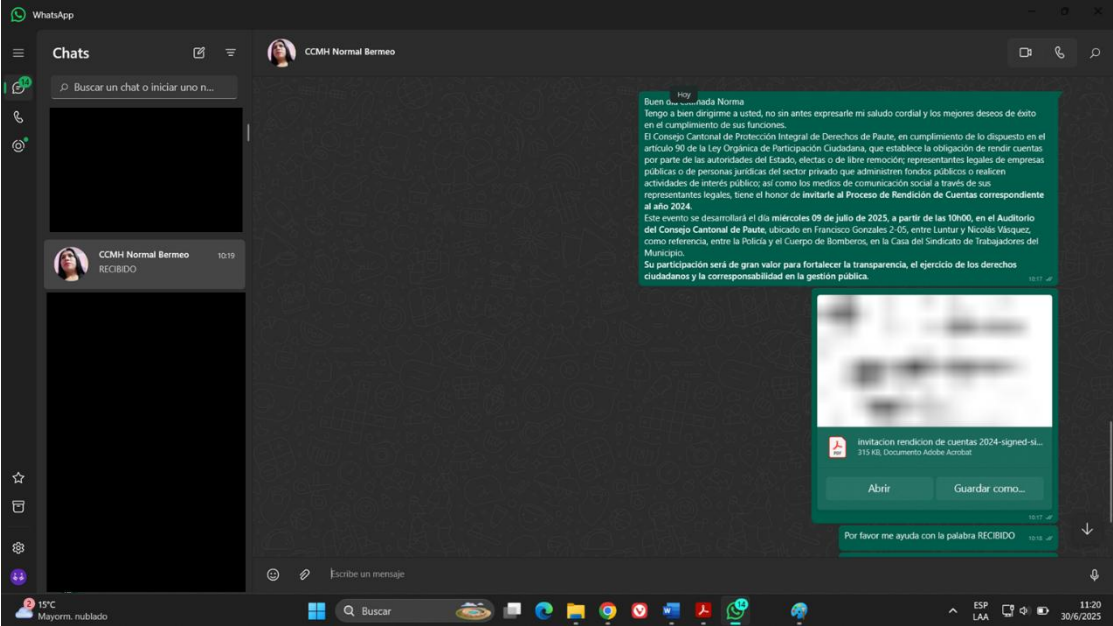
WhatsApp

Chats

Buscar un chat o iniciar uno n...

14

CCMH Normal Bermeo 10:19
RECIBIDO

CCMH Normal Bermeo

Hoy

Buen día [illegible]nada Norma
Tengo a bien dirigirme a usted, no sin antes expresarle mi saludo cordial y los mejores deseos de éxito en el cumplimiento de sus funciones.
El Consejo Cantonal de Protección Integral de Derechos de Paute, en cumplimiento de lo dispuesto en el artículo 90 de la Ley Orgánica de Participación Ciudadana, que establece la obligación de rendir cuentas por parte de las autoridades del Estado, electas o de libre remoción; representantes legales de empresas públicas o de personas jurídicas del sector privado que administren fondos públicos o realicen actividades de interés público; así como los medios de comunicación social a través de sus representantes legales, tiene el honor de invitarle al Proceso de Rendición de Cuentas correspondiente al año 2024.
Este evento se desarrollará el día miércoles 09 de julio de 2025, a partir de las 10h00, en el Auditorio del Consejo Cantonal de Paute, ubicado en Francisco Gonzales 2-05, entre Luntur y Nicolás Vásquez, como referencia, entre la Policía y el Cuerpo de Bomberos, en la Casa del Sindicato de Trabajadores del Municipio.
Su participación será de gran valor para fortalecer la transparencia, el ejercicio de los derechos ciudadanos y la corresponsabilidad en la gestión pública. 10:17

invitacion rendicion de cuentas 2024-signed-si...
315 KB, Documento Adobe Acrobat

Abrir
Guardar como...
10:17

Por favor me ayuda con la palabra RECIBIDO 10:18

Escribe un mensaje

15°C
Mayorm. nublado

Buscar

14

ESP
LAA

11:20
30/6/2025